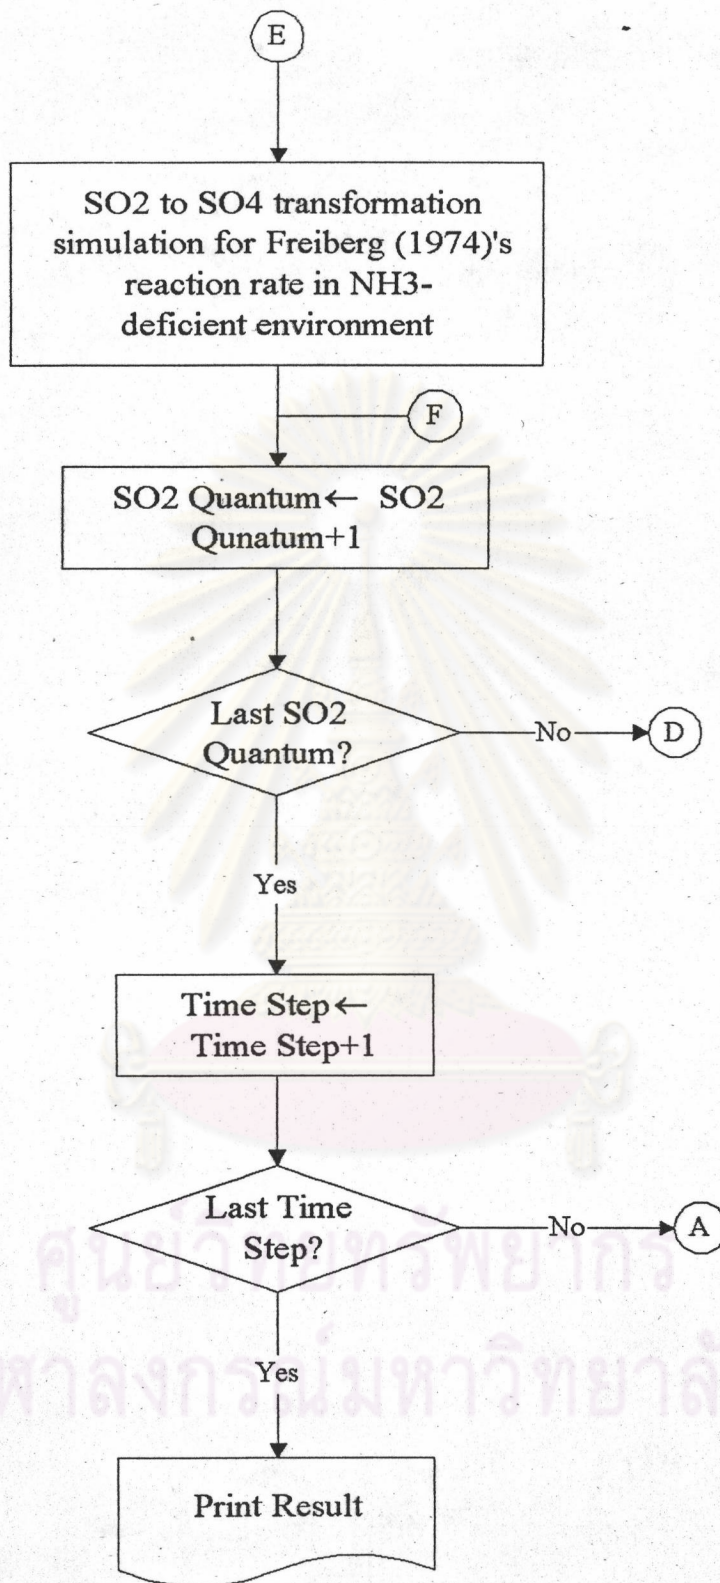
E

SO2 to SO4 transformation simulation for Freiberg (1974)'s reaction rate in NH3-deficient environment

F

SO2 Quantum← SO2 Qunatum+1

Last SO2 Quantum?

No

D

Yes

Time Step← Time Step+1

Last Time Step?

No

A

Yes

Print Result

ศูนย์วิทยทรัพยากร
จุฬาลงกรณ์มหาวิทยาลัย